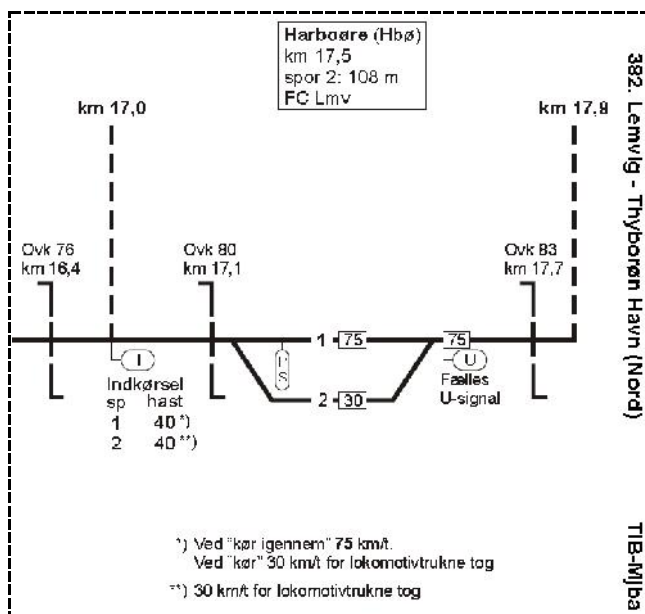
Harboøre (Hbø)
km 17,5
spor 2: 108 m
FC Lmv

382. Lemvig - Thyborøn Havn (Nord)

km 17,0

km 17,9

Ovk 76
km 16,4

Ovk 80
km 17,1

Ovk 83
km 17,7

1 75

75

I

S

U

2 30

Indkørsel
sp hast
1 40 *)
2 40 **)

Fælles
U-signal

*) Ved "kør igennem" 75 km/t.
Ved "kør" 30 km/t for lokomotivtrukne tog

**) 30 km/t for lokomotivtrukne tog

TIB-Mjba